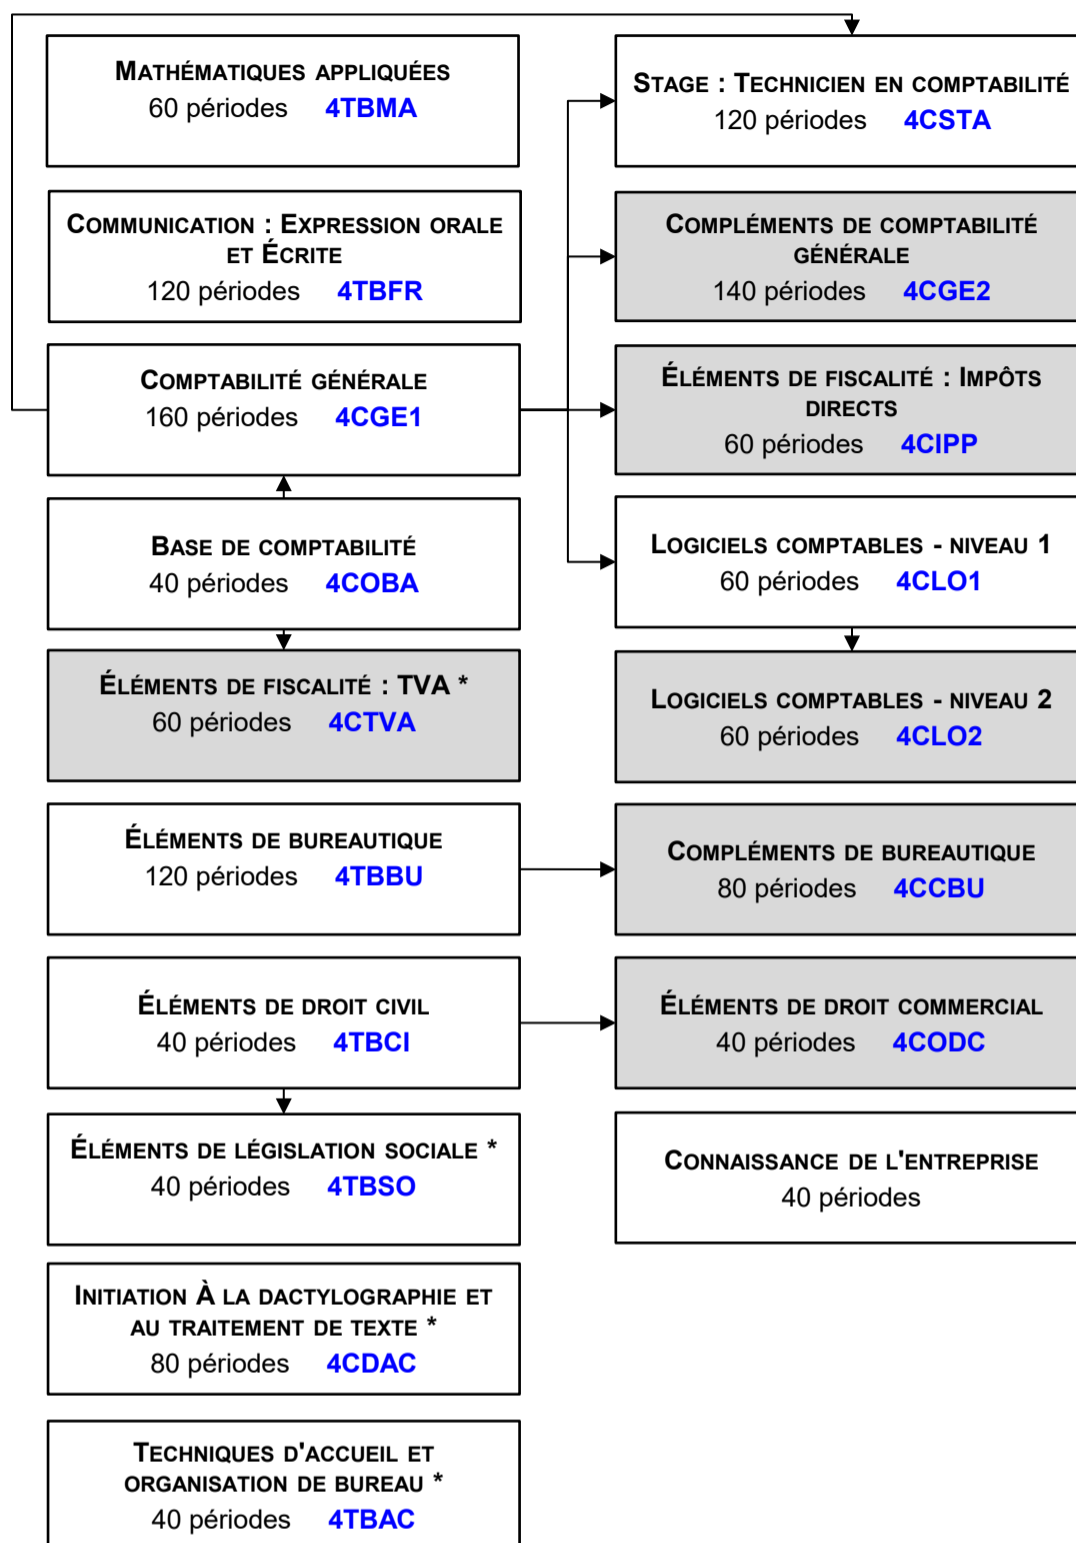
Mathématiques appliquées
60 périodes 4TBMA

Communication : Expression orale et Écrite
120 périodes 4TBFR

Comptabilité générale
160 périodes 4CGE1

Base de comptabilité
40 périodes 4COBA

Éléments de fiscalité : TVA *
60 périodes 4CTVA

Éléments de bureautique
120 périodes 4TBBU

Éléments de droit civil
40 périodes 4TBCI

Éléments de législation sociale *
40 périodes 4TBSO

Initiation à la dactylographie et au traitement de texte *
80 périodes 4CDAC

Techniques d'accueil et organisation de bureau *
40 périodes 4TBAC

Stage : Technicien en comptabilité
120 périodes 4CSTA

Compléments de comptabilité générale
140 périodes 4CGE2

Éléments de fiscalité : Impôts directs
60 périodes 4CIPP

Logiciels comptables - niveau 1
60 périodes 4CLO1

Logiciels comptables - niveau 2
60 périodes 4CLO2

Compléments de bureautique
80 périodes 4CCBU

Éléments de droit commercial
40 périodes 4CODC

Connaissance de l'entreprise
40 périodes